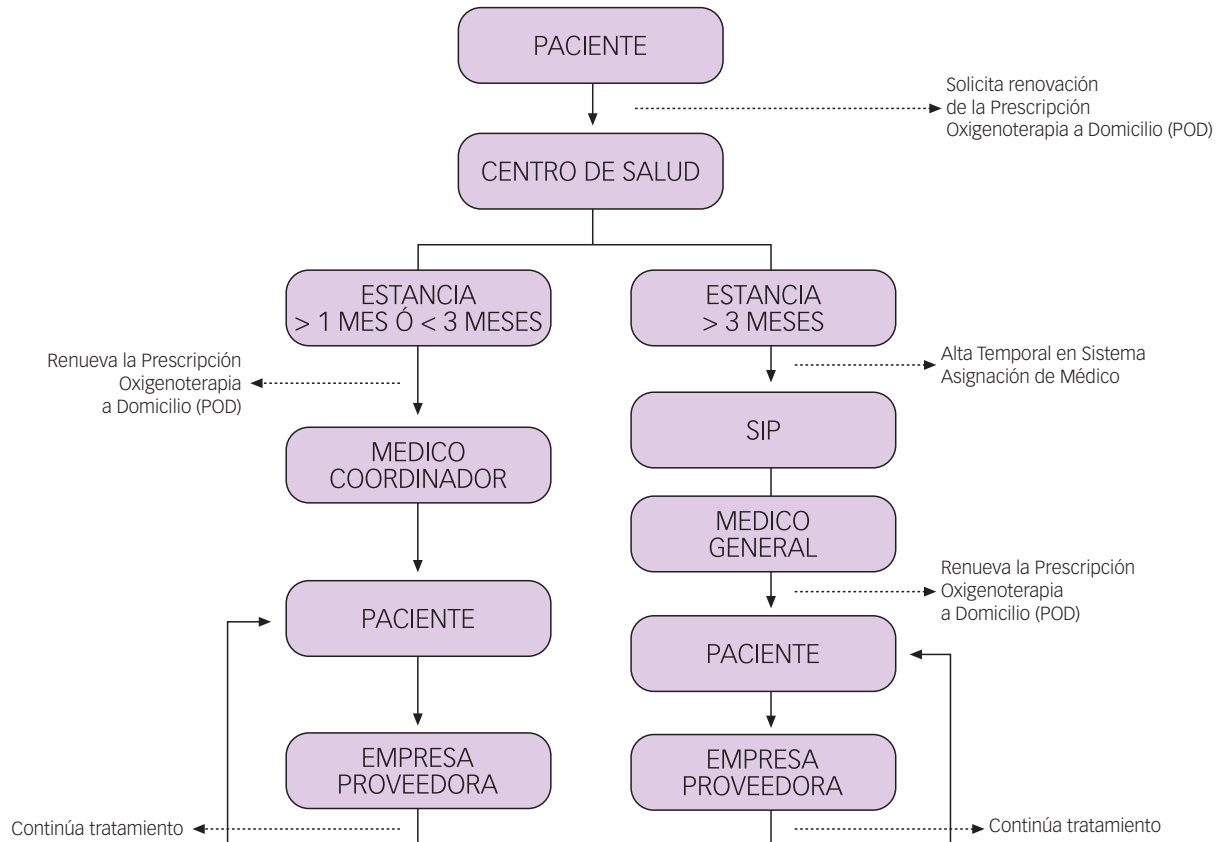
PACIENTE

Solicita renovación de la Prescripción Oxigenoterapia a Domicilio (POD)

CENTRO DE SALUD

ESTANCIA > 1 MES Ó < 3 MESES

ESTANCIA > 3 MESES

Renueva la Prescripción Oxigenoterapia a Domicilio (POD)

Alta Temporal en Sistema Asignación de Médico

MEDICO COORDINADOR

SIP

MEDICO GENERAL

Renueva la Prescripción Oxigenoterapia a Domicilio (POD)

PACIENTE

PACIENTE

EMPRESA PROVEEDORA

EMPRESA PROVEEDORA

Continúa tratamiento

Continúa tratamiento